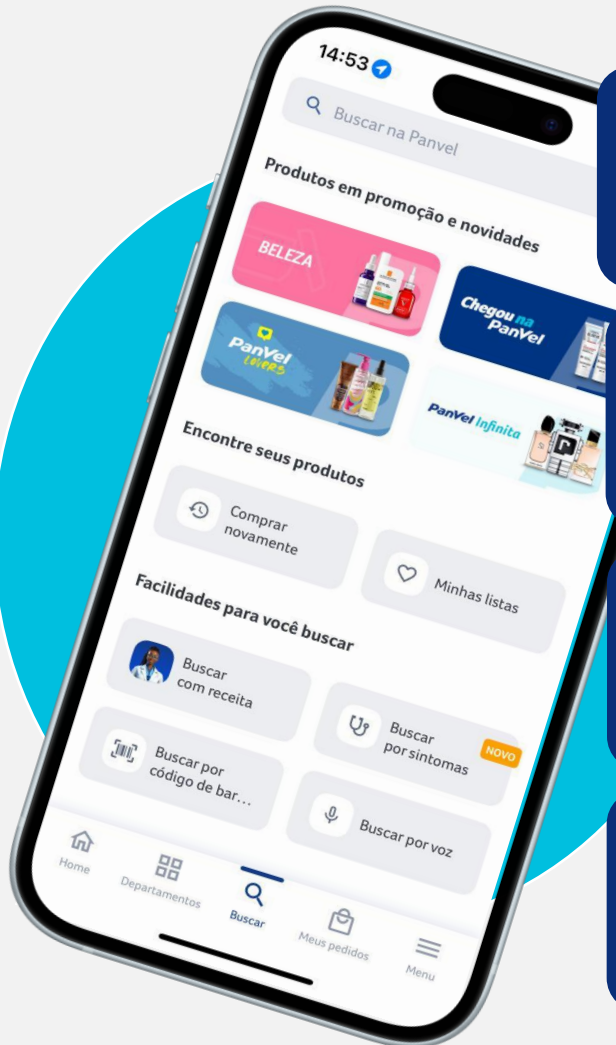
14:53

Buscar na Panvel

Produtos em promoção e novidades

BELEZA

Chegou na PanVel

PanVel Lovers

PanVel Infinita

Encontre seus produtos

Comprar novamente

Minhas listas

Facilidades para você buscar

Buscar com receita

Buscar por sintomas

NOVO

Buscar por código de bar...

Buscar por voz

Home

Departamentos

Buscar

Meus pedidos

Menu